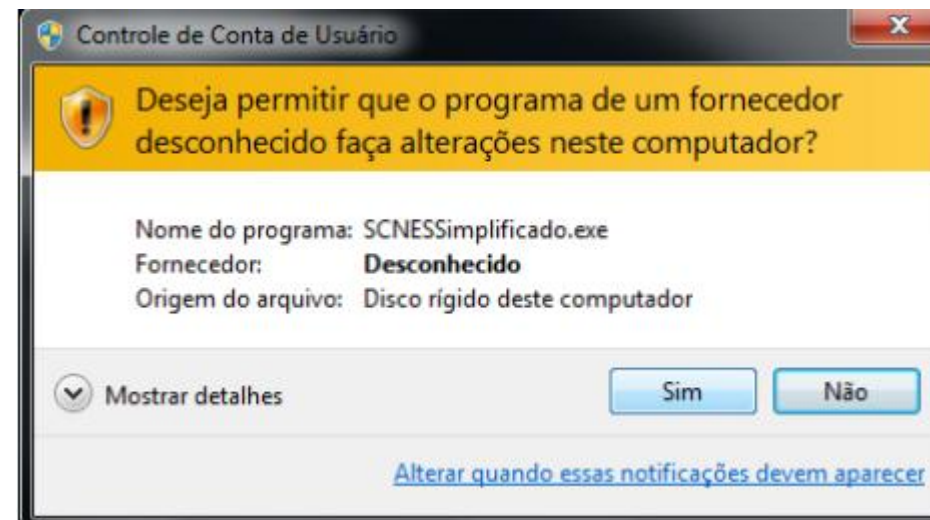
Controle de Conta de Usuário

Deseja permitir que o programa de um fornecedor desconhecido faça alterações neste computador?

| | |
|---|---|
| Nome do programa: | SCNESSimplificado.exe |
| Fornecedor: | **Desconhecido** |
| Origem do arquivo: | Disco rígido deste computador |

Mostrar detalhes

Sim

Não

Alterar quando essas notificações devem aparecer